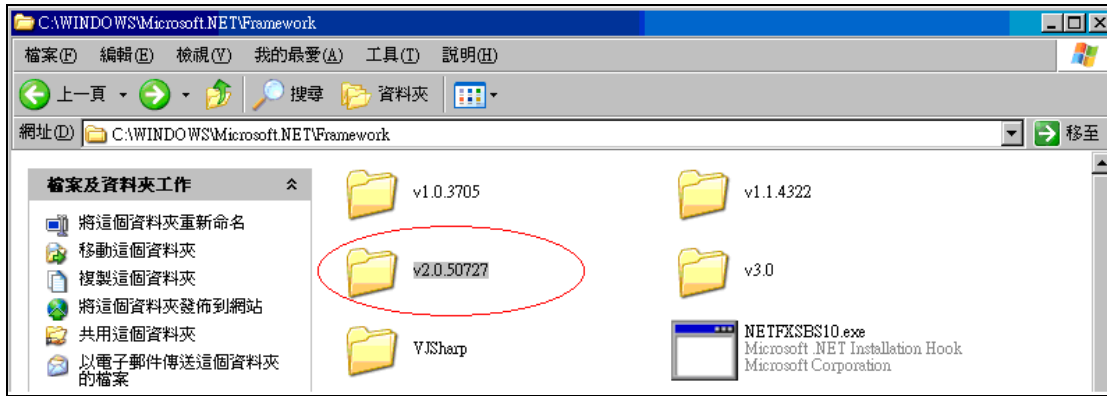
C:\WINDOWS\Microsoft.NET\Framework

檔案(F) 編輯(E) 檢視(V) 我的最愛(A) 工具(T) 說明(H)

上一頁 搜尋 資料夾

網址(D) C:\WINDOWS\Microsoft.NET\Framework 移至

檔案及資料夾工作

將這個資料夾重新命名
移動這個資料夾
複製這個資料夾
將這個資料夾發佈到網站
共用這個資料夾
以電子郵件傳送這個資料夾的檔案

v1.0.3705
v1.1.4322
v2.0.50727
v3.0
VJSharp
NETFXSBS10.exe
Microsoft .NET Installation Hook
Microsoft Corporation